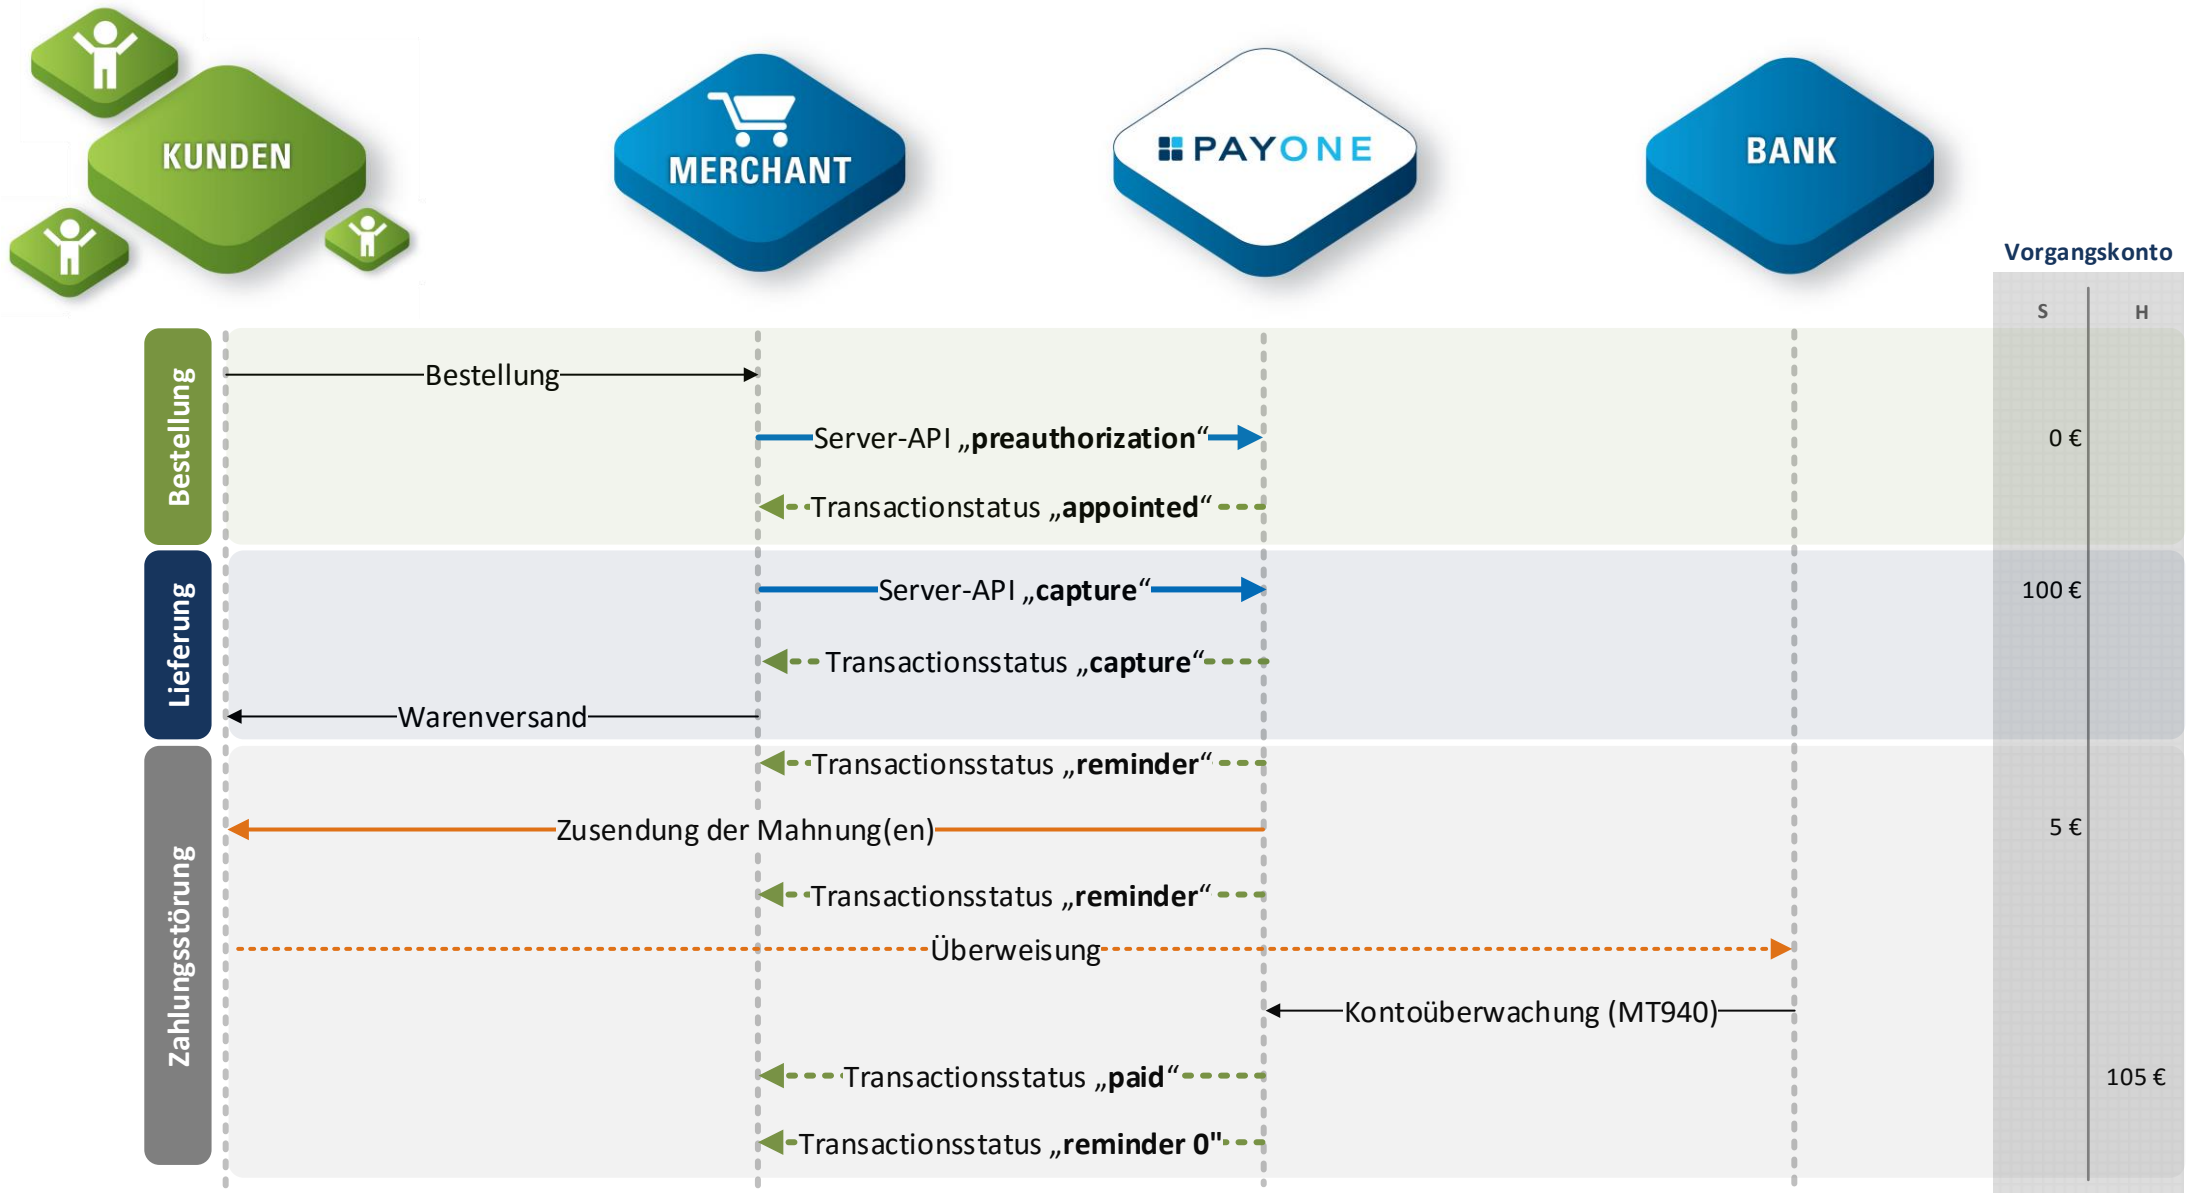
KUNDEN

MERCHANT

PAYONE

BANK

Vorgangskonto

S

H

Bestellung

Bestellung

Server-API „preauthorization“

0 €

Transactionstatus „appointed“

Lieferung

Server-API „capture“

100 €

Transactionsstatus „capture“

Warenversand

Zahlungsstörung

Transactionsstatus „reminder“

Zusendung der Mahnung(en)

5 €

Transactionsstatus „reminder“

Überweisung

Kontoüberwachung (MT940)

Transactionsstatus „paid“

105 €

Transactionstatus „reminder 0"